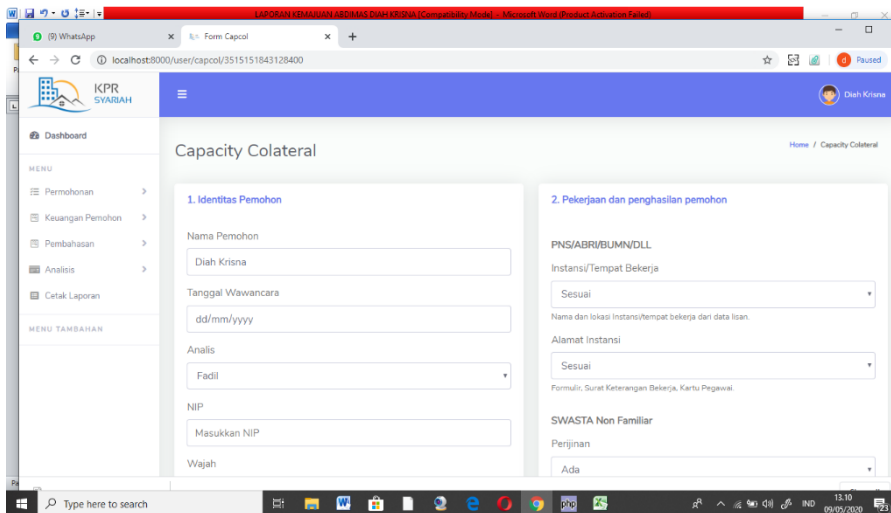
LAPORAN KEMAJUAN ABDIMAS DIAH KRISNA [Compatibility Mode] - Microsoft Word (Product Activation Failed)

(9) WhatsApp
Form Capcol
localhost:8000/user/capcol/3515151843128400
Paused

KPR SYARIAH
Diah Krisna

Dashboard
MENU
Permohonan
Keuangan Pemohon
Pembahasan
Analisis
Cetak Laporan
MENU TAMBAHAN

Capacity Colateral
Home / Capacity Colateral

1. Identitas Pemohon

Nama Pemohon
Diah Krisna
Tanggal Wawancara
dd/mm/yyyy
Analis
Fadil
NIP
Masukkan NIP
Wajah

2. Pekerjaan dan penghasilan pemohon

PNS/ABRI/BUMN/DLL
Instansi/Tempat Bekerja
Sesuai
Nama dan lokasi Instansi/tempat bekerja dari data lisan.
Alamat Instansi
Sesuai
Formulir, Surat Keterangan Bekerja, Kartu Pegawai.
SWASTA Non Familiar
Perijinan
Ada

Type here to search
IND 13.10 09/05/2020 23